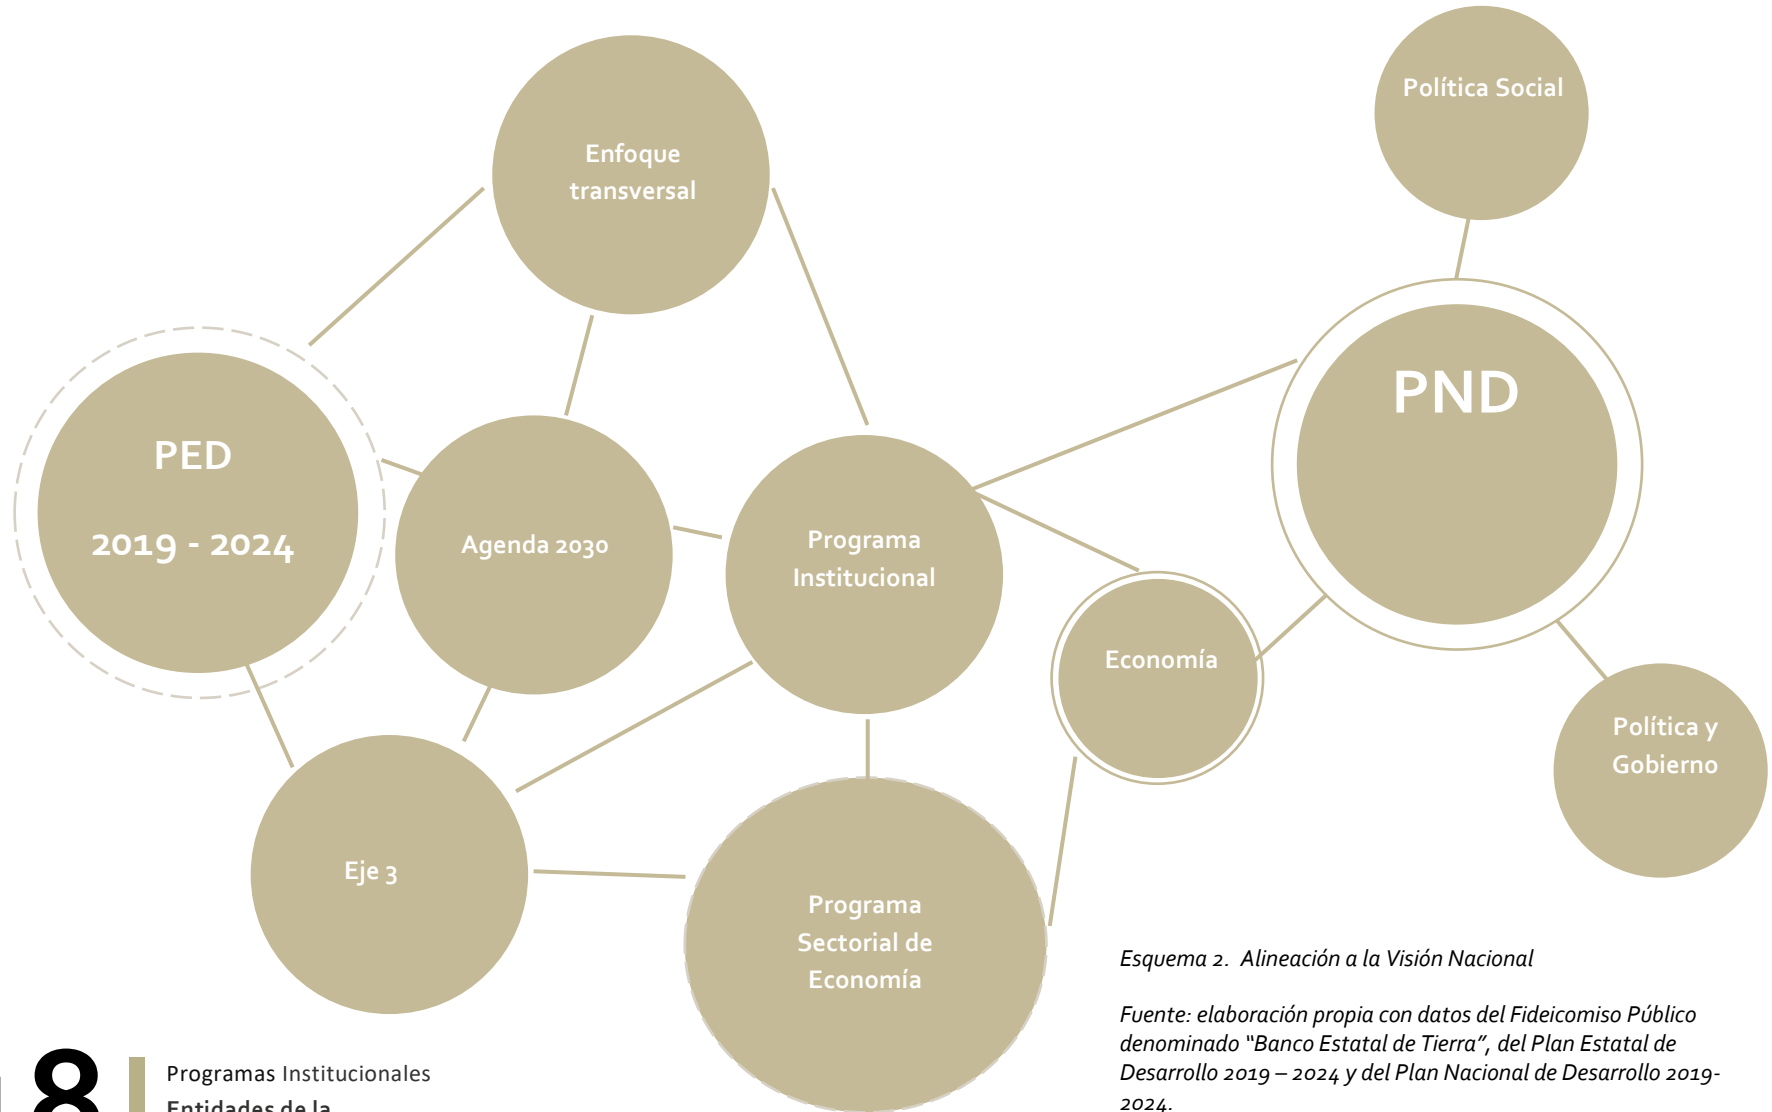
Política Social

Enfoque transversal

PND

PED

2019 - 2024

Agenda 2030

Programa Institucional

Economía

Política y Gobierno

Eje 3

Programa Sectorial de Economía

Esquema 2. Alineación a la Visión Nacional

Fuente: elaboración propia con datos del Fideicomiso Público denominado "Banco Estatal de Tierra", del Plan Estatal de Desarrollo 2019 – 2024 y del Plan Nacional de Desarrollo 2019-2024.

8

Programas Institucionales
Entidades de la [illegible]